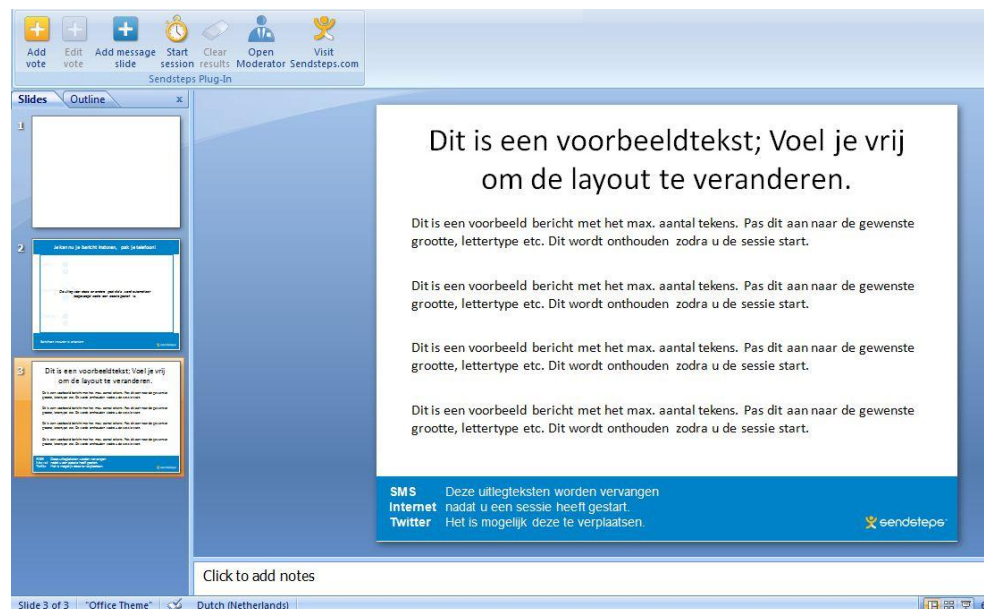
Add vote
Edit vote
Add message slide
Start session
Clear results
Open Moderator
Visit Sendsteps.com
Sendsteps Plug-In

Slides
Outline
x

1

2
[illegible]

3
Dit is een voorbeeldtekst; Voel je vrij om de layout te veranderen.
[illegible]

Dit is een voorbeeldtekst; Voel je vrij om de layout te veranderen.

Dit is een voorbeeld bericht met het max. aantal tekens. Pas dit aan naar de gewenste grootte, lettertype etc. Dit wordt onthouden zodra u de sessie start.

Dit is een voorbeeld bericht met het max. aantal tekens. Pas dit aan naar de gewenste grootte, lettertype etc. Dit wordt onthouden zodra u de sessie start.

Dit is een voorbeeld bericht met het max. aantal tekens. Pas dit aan naar de gewenste grootte, lettertype etc. Dit wordt onthouden zodra u de sessie start.

Dit is een voorbeeld bericht met het max. aantal tekens. Pas dit aan naar de gewenste grootte, lettertype etc. Dit wordt onthouden zodra u de sessie start.

SMS Deze uitlegteksten worden vervangen
Internet nadat u een sessie heeft gestart.
Twitter Het is mogelijk deze te verplaatsen.

sendsteps

Click to add notes

Slide 3 of 3 "Office Theme" Dutch (Netherlands)